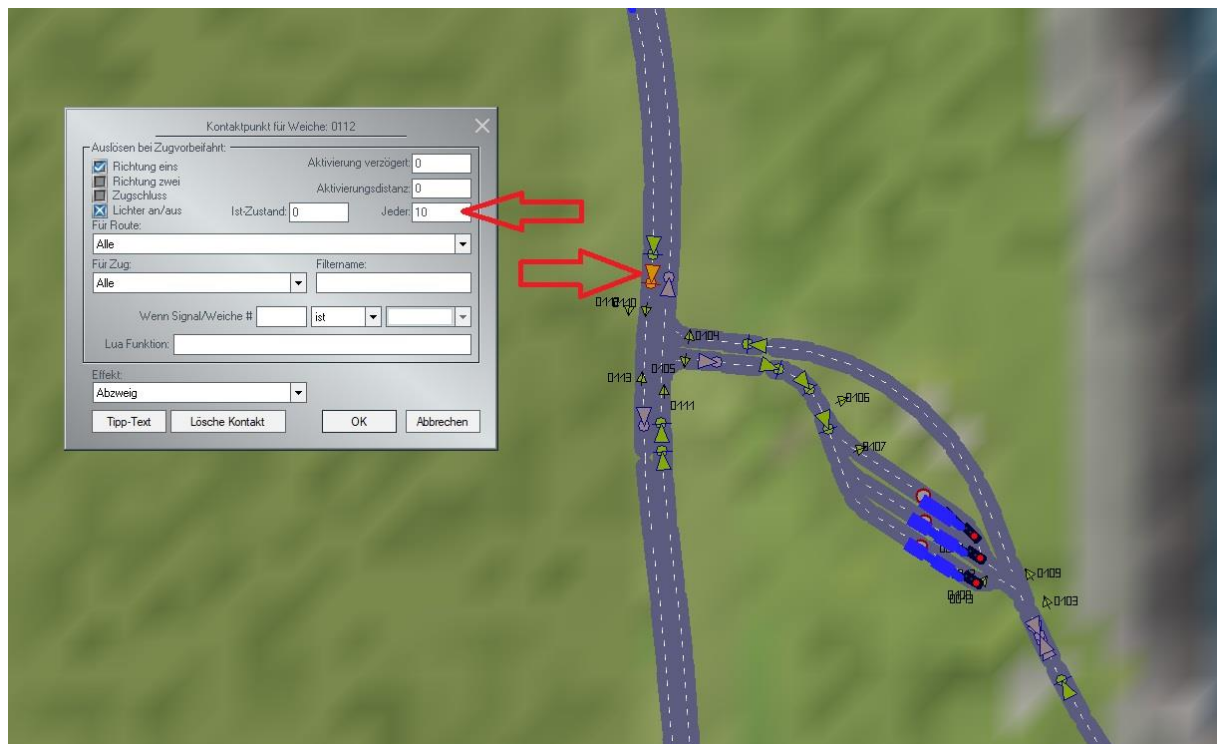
Kontaktpunkt für Weiche: 0112

Auslösen bei Zugvorbeifahrt:
Richtung eins
Richtung zwei
Zugschluss
Lichter an/aus
Aktivierung verzögert: 0
Aktivierungsdistanz: 0
Ist-Zustand: 0
Jeder: 10
Für Route:
Alle
Für Zug:
Alle
Filtername:
Wenn Signal/Weiche #
ist
Lua Funktion:
Effekt:
Abzweig
Tipp-Text
Lösche Kontakt
OK
Abbrechen

0112 0110
0104
0113
0105
0111
0106
0107
0109
0103
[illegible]